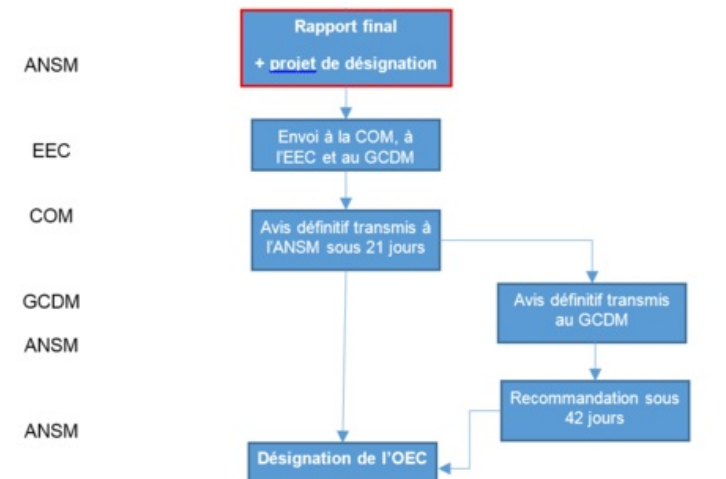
ANSM

Rapport final

+ projet de désignation

EEC

Envoi à la COM, à l'EEC et au GCDM

COM

Avis définitif transmis à l'ANSM sous 21 jours

GCDM

Avis définitif transmis au GCDM

ANSM

Recommandation sous 42 jours

ANSM

Désignation de l'OEC